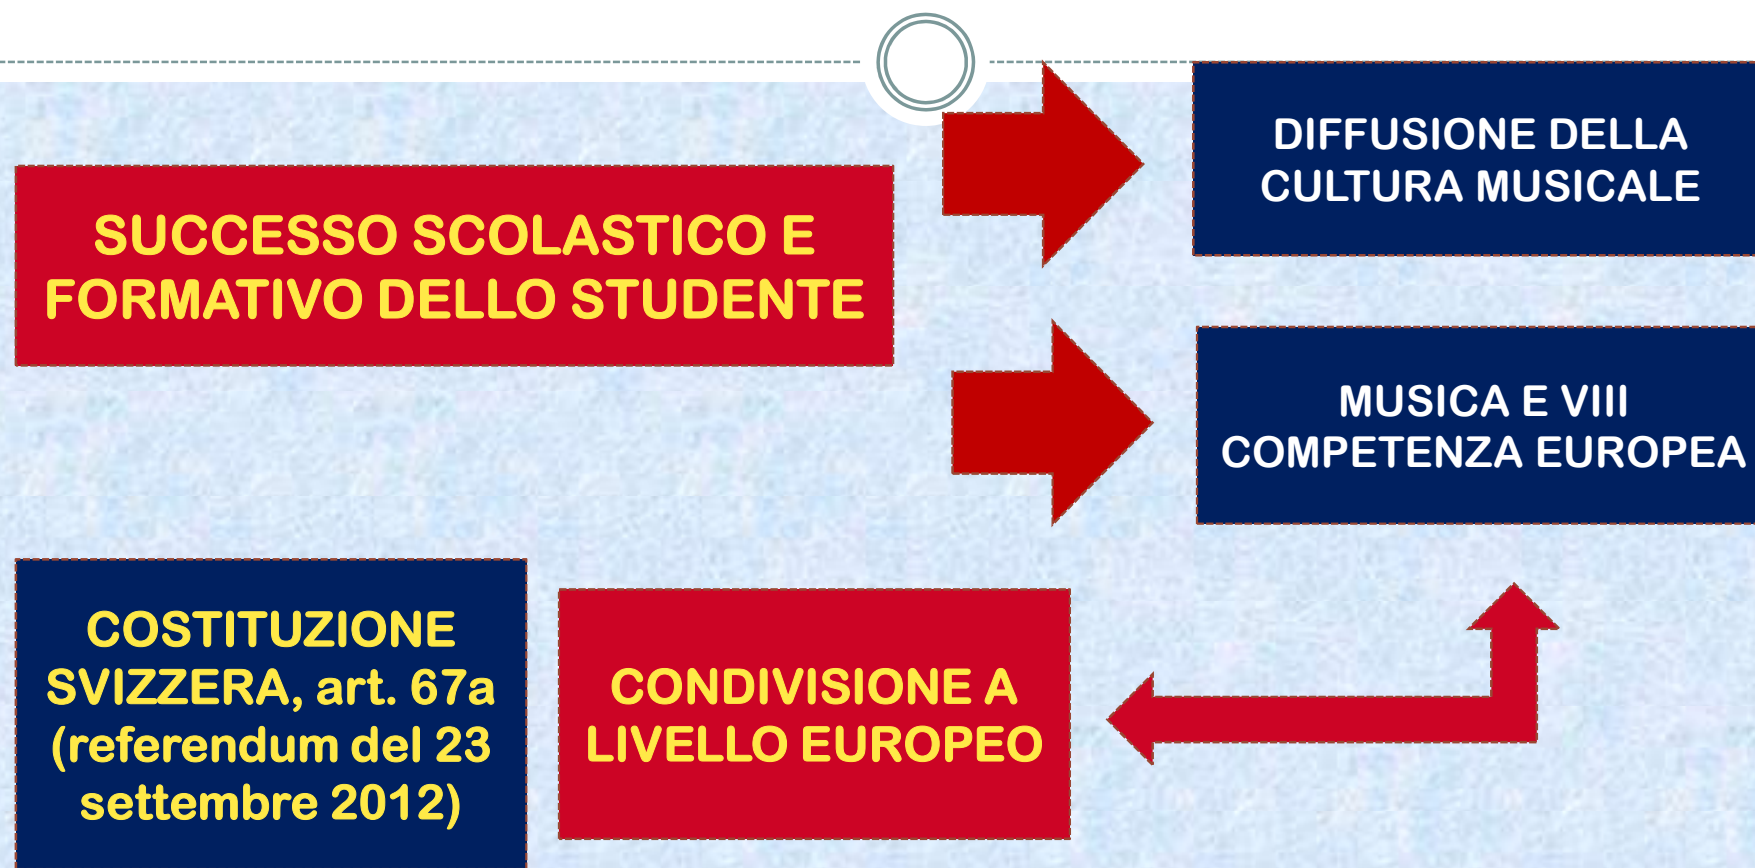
SUCCESSO SCOLASTICO E FORMATIVO DELLO STUDENTE

DIFFUSIONE DELLA CULTURA MUSICALE

MUSICA E VIII COMPETENZA EUROPEA

COSTITUZIONE SVIZZERA, art. 67a (referendum del 23 settembre 2012)

CONDIVISIONE A LIVELLO EUROPEO